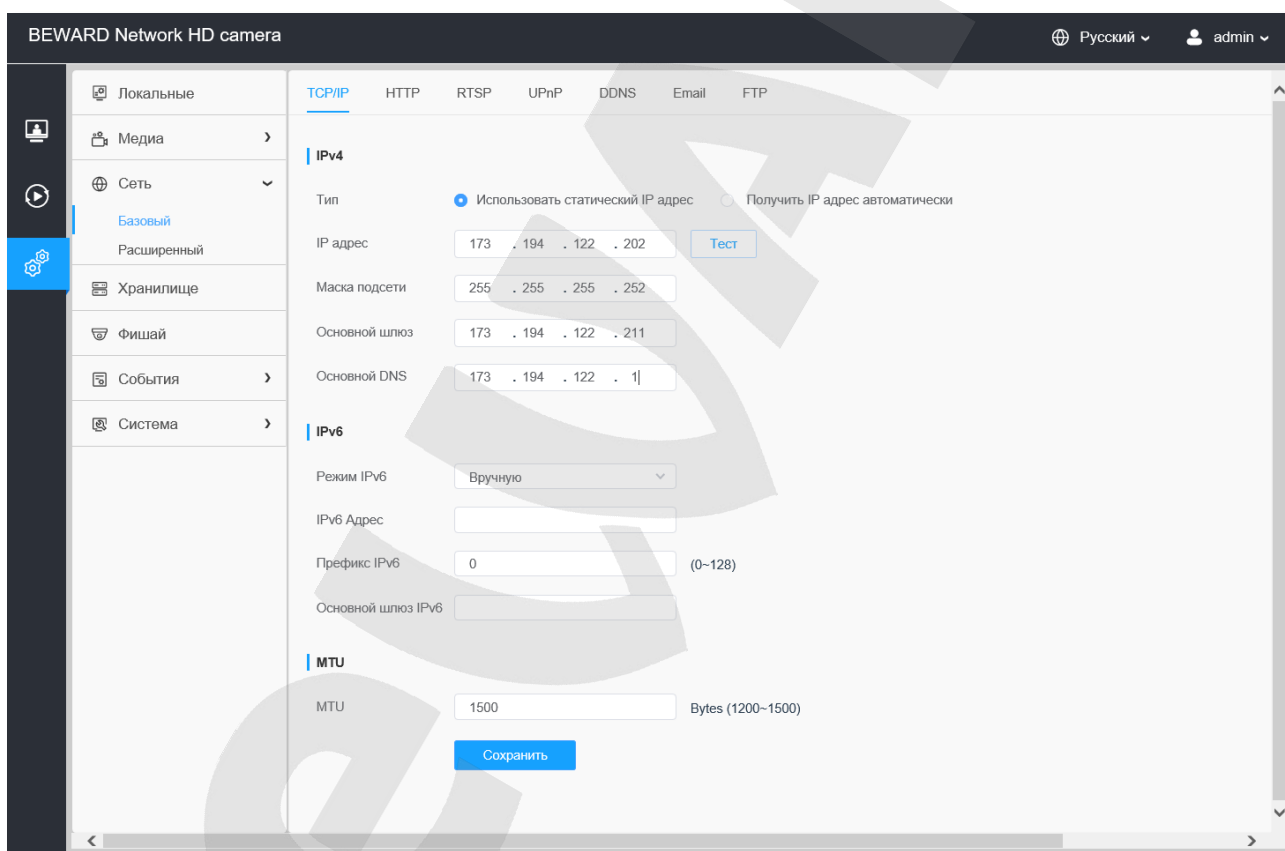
BEWARD Network HD camera

Русский

admin

Локальные

Медиа

Сеть

Базовый

Расширенный

Хранилище

Фишай

События

Система

TCP/IP HTTP RTSP UPnP DDNS Email FTP

IPv4

Тип

Использовать статический IP адрес

Получить IP адрес автоматически

IP адрес 173 . 194 . 122 . 202

Тест

Маска подсети 255 . 255 . 255 . 252

Основной шлюз 173 . 194 . 122 . 211

Основной DNS 173 . 194 . 122 . 1

IPv6

Режим IPv6 Вручную

IPv6 Адрес

Префикс IPv6 0 (0~128)

Основной шлюз IPv6

MTU

MTU 1500 Bytes (1200~1500)

Сохранить